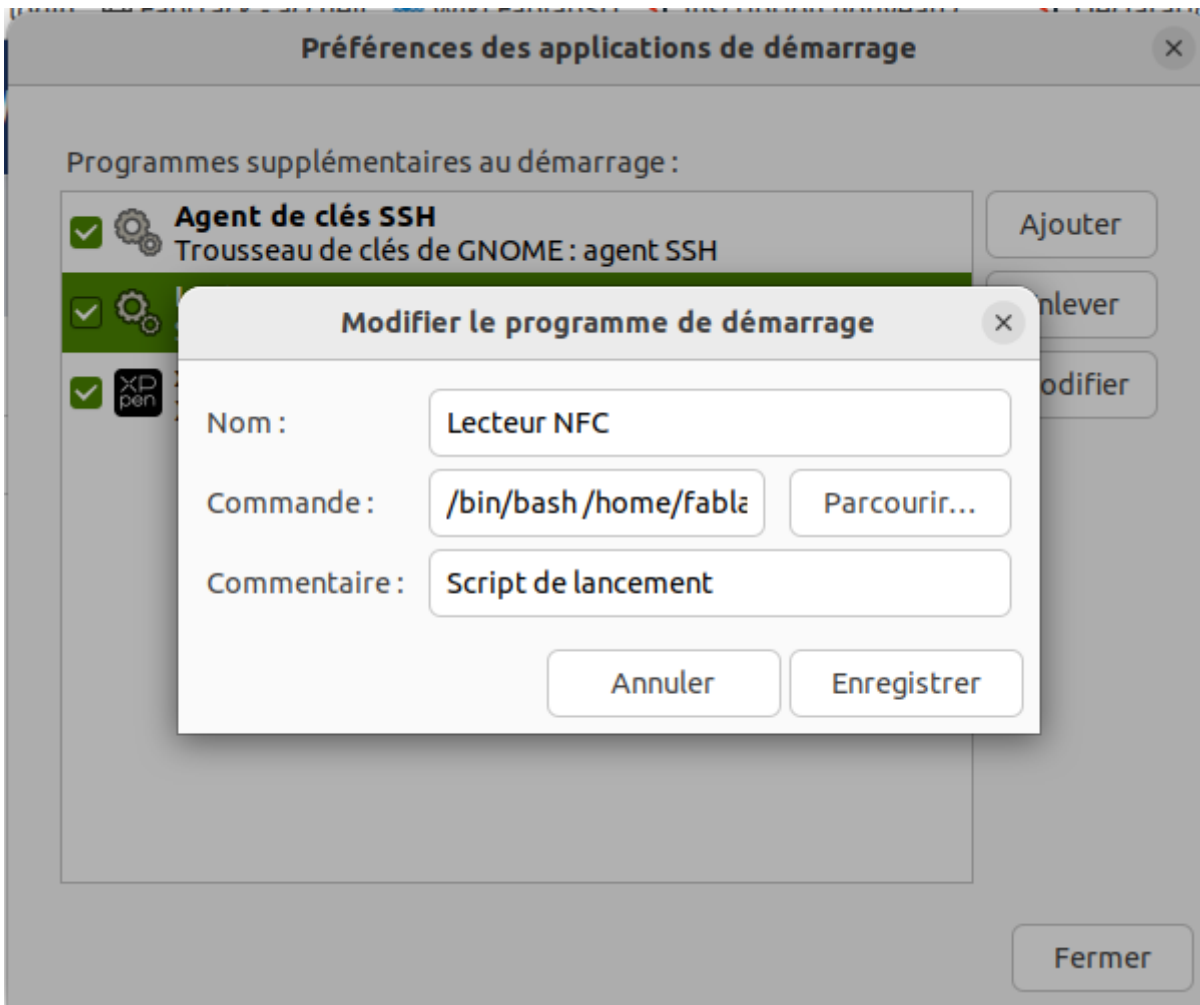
Préférences des applications de démarrage

×

Programmes supplémentaires au démarrage :

Agent de clés SSH
Trousseau de clés de GNOME : agent SSH

Ajouter

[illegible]nlever

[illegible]odifier

XP pen

Modifier le programme de démarrage

×

Nom :

Lecteur NFC

Commande :

/bin/bash /home/fabla

Parcourir...

Commentaire :

Script de lancement

Annuler

Enregistrer

Fermer